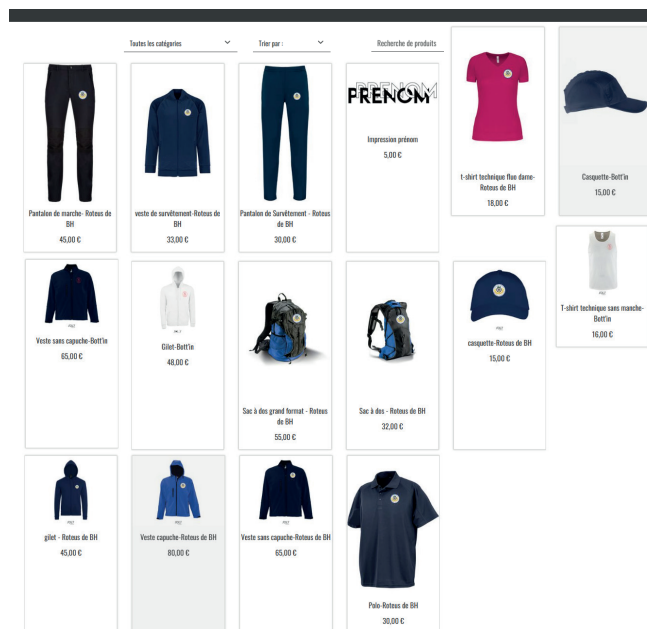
Toutes les catégories

Trier par :

Recherche de produits

Pantalon de marche- Roteus de BH
45,00 €

veste de survêtement-Roteus de BH
33,00 €

Pantalon de Survêtement - Roteus de BH
30,00 €

PRENOM
PRENOM

Impression prénom
5,00 €

t-shirt technique fluo dame-Roteus de BH
18,00 €

Casquette-Bott'in
15,00 €

Veste sans capuche-Bott'in
65,00 €

Gilet-Bott'in
48,00 €

Sac à dos grand format - Roteus de BH
55,00 €

Sac à dos - Roteus de BH
32,00 €

casquette-Roteus de BH
15,00 €

T-shirt technique sans manche-Bott'in
16,00 €

gilet - Roteus de BH
45,00 €

Veste capuche-Roteus de BH
80,00 €

Veste sans capuche-Roteus de BH
65,00 €

Polo-Roteus de BH
30,00 €